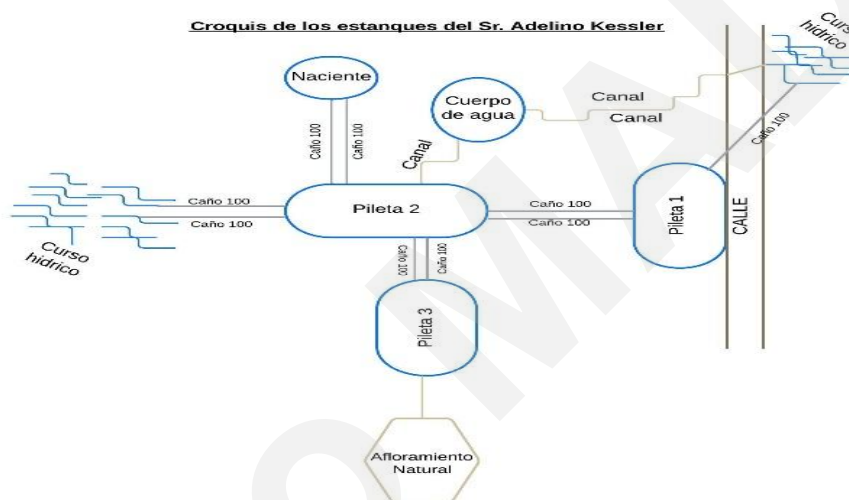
Croquis de los estanques del Sr. Adelino Kessler

Naciente

Caño 100

Caño 100

Cuerpo de agua

Canal

Canal

Canal

Curso hidrico

Caño 100

Caño 100

Caño 100

Pileta 2

Caño 100

Caño 100

Pileta 1

CALLE

Curso hidrico

Caño 100

Caño 100

Pileta 3

Afloramiento Natural